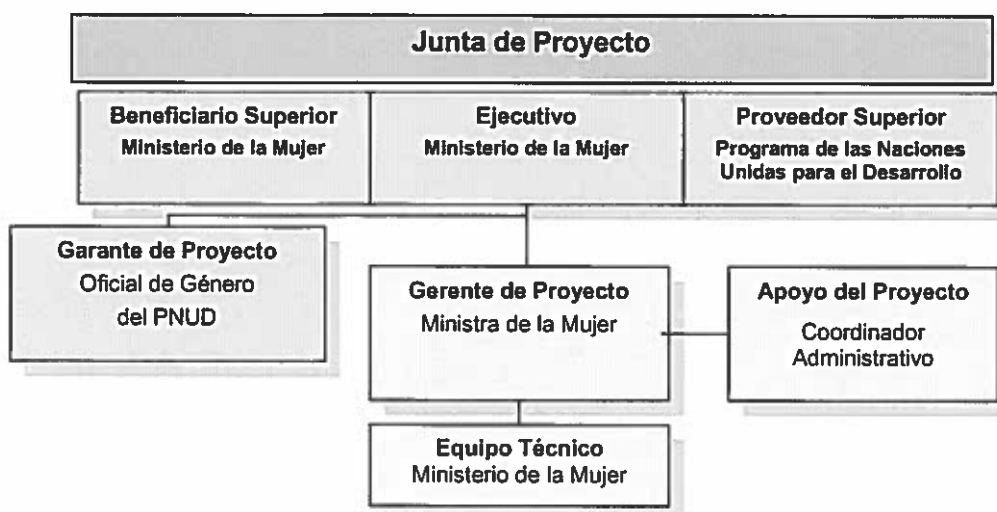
Junta de Proyecto

Beneficiario Superior
Ministerio de la Mujer

Ejecutivo
Ministerio de la Mujer

Proveedor Superior
Programa de las Naciones Unidas para el Desarrollo

Garante de Proyecto
Oficial de Género del PNUD

Gerente de Proyecto
Ministra de la Mujer

Apoyo del Proyecto
Coordinador Administrativo

Equipo Técnico
Ministerio de la Mujer